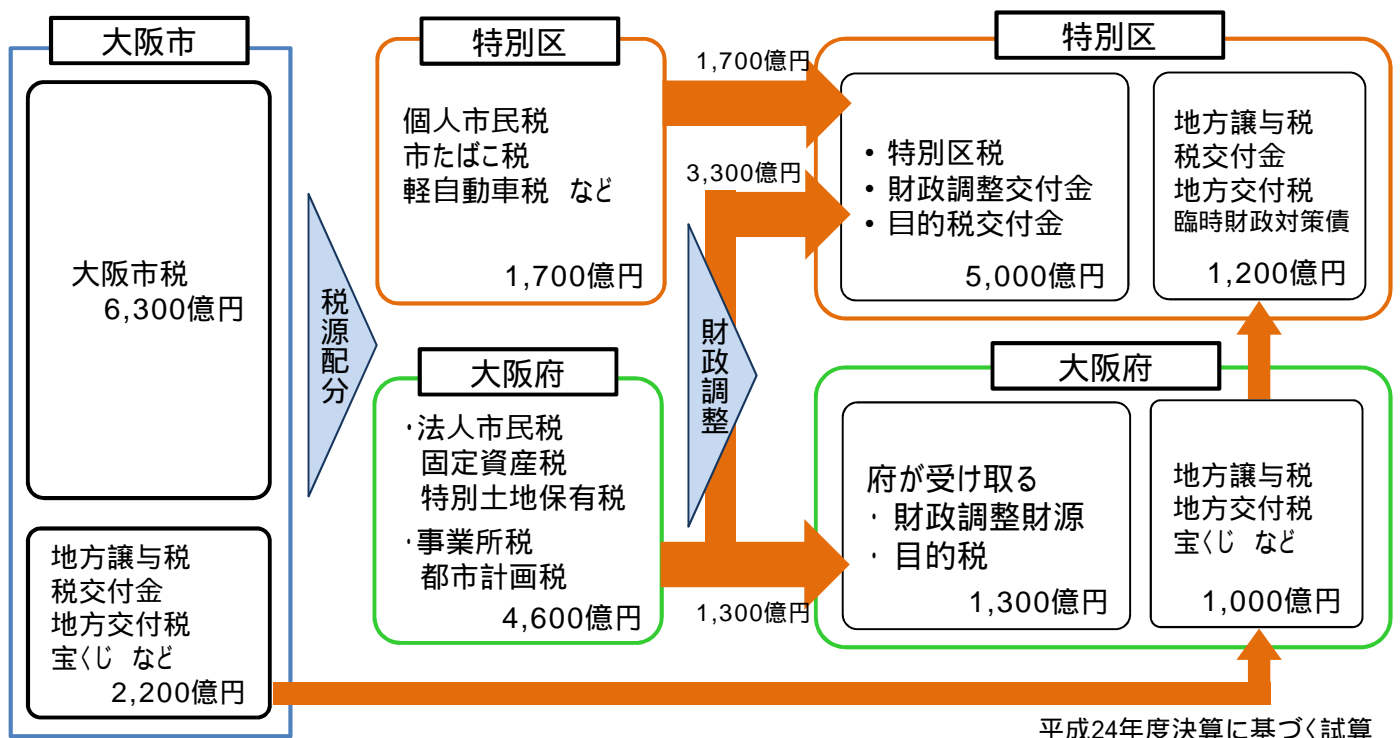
大阪市

大阪市税
6,300億円

地方譲与税
税交付金
地方交付税
宝くじ など
2,200億円

税源配分

特別区

個人市民税
市たばこ税
軽自動車税 など

1,700億円

大阪府

・法人市民税
固定資産税
特別土地保有税
・事業所税
都市計画税

4,600億円

財政調整

1,700億円

3,300億円

1,300億円

特別区

・特別区税
・財政調整交付金
・目的税交付金

5,000億円

地方譲与税
税交付金
地方交付税
臨時財政対策債

1,200億円

大阪府

府が受け取る
・財政調整財源
・目的税

1,300億円

地方譲与税
地方交付税
宝くじ など

1,000億円

平成24年度決算に基づく試算